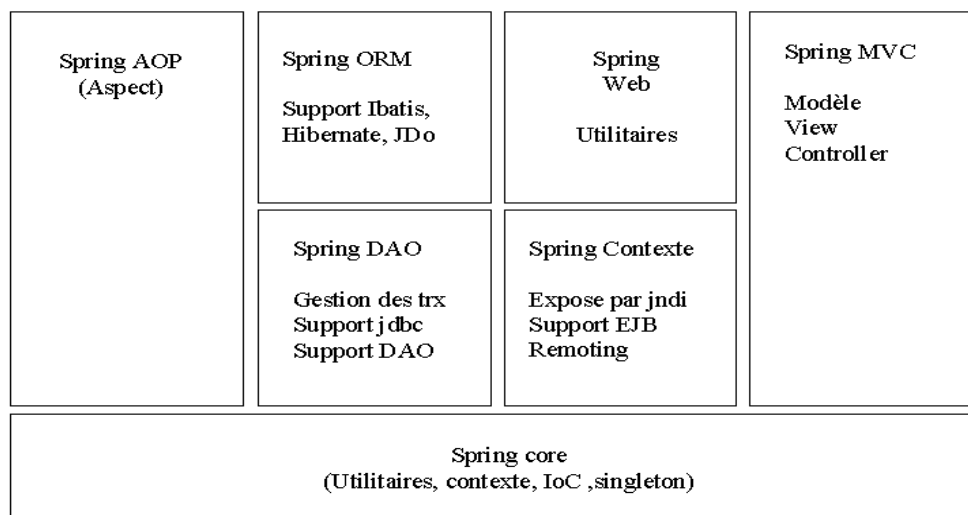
Spring AOP
(Aspect)

Spring ORM

Support Ibatis,
Hibernate, JDo

Spring
Web

Utilitaires

Spring MVC

Modèle
View
Controller

Spring DAO

Gestion des trx
Support jdbc
Support DAO

Spring Contexte

Expose par jndi
Support EJB
Remoting

Spring core
(Utilitaires, contexte, IoC ,singleton)